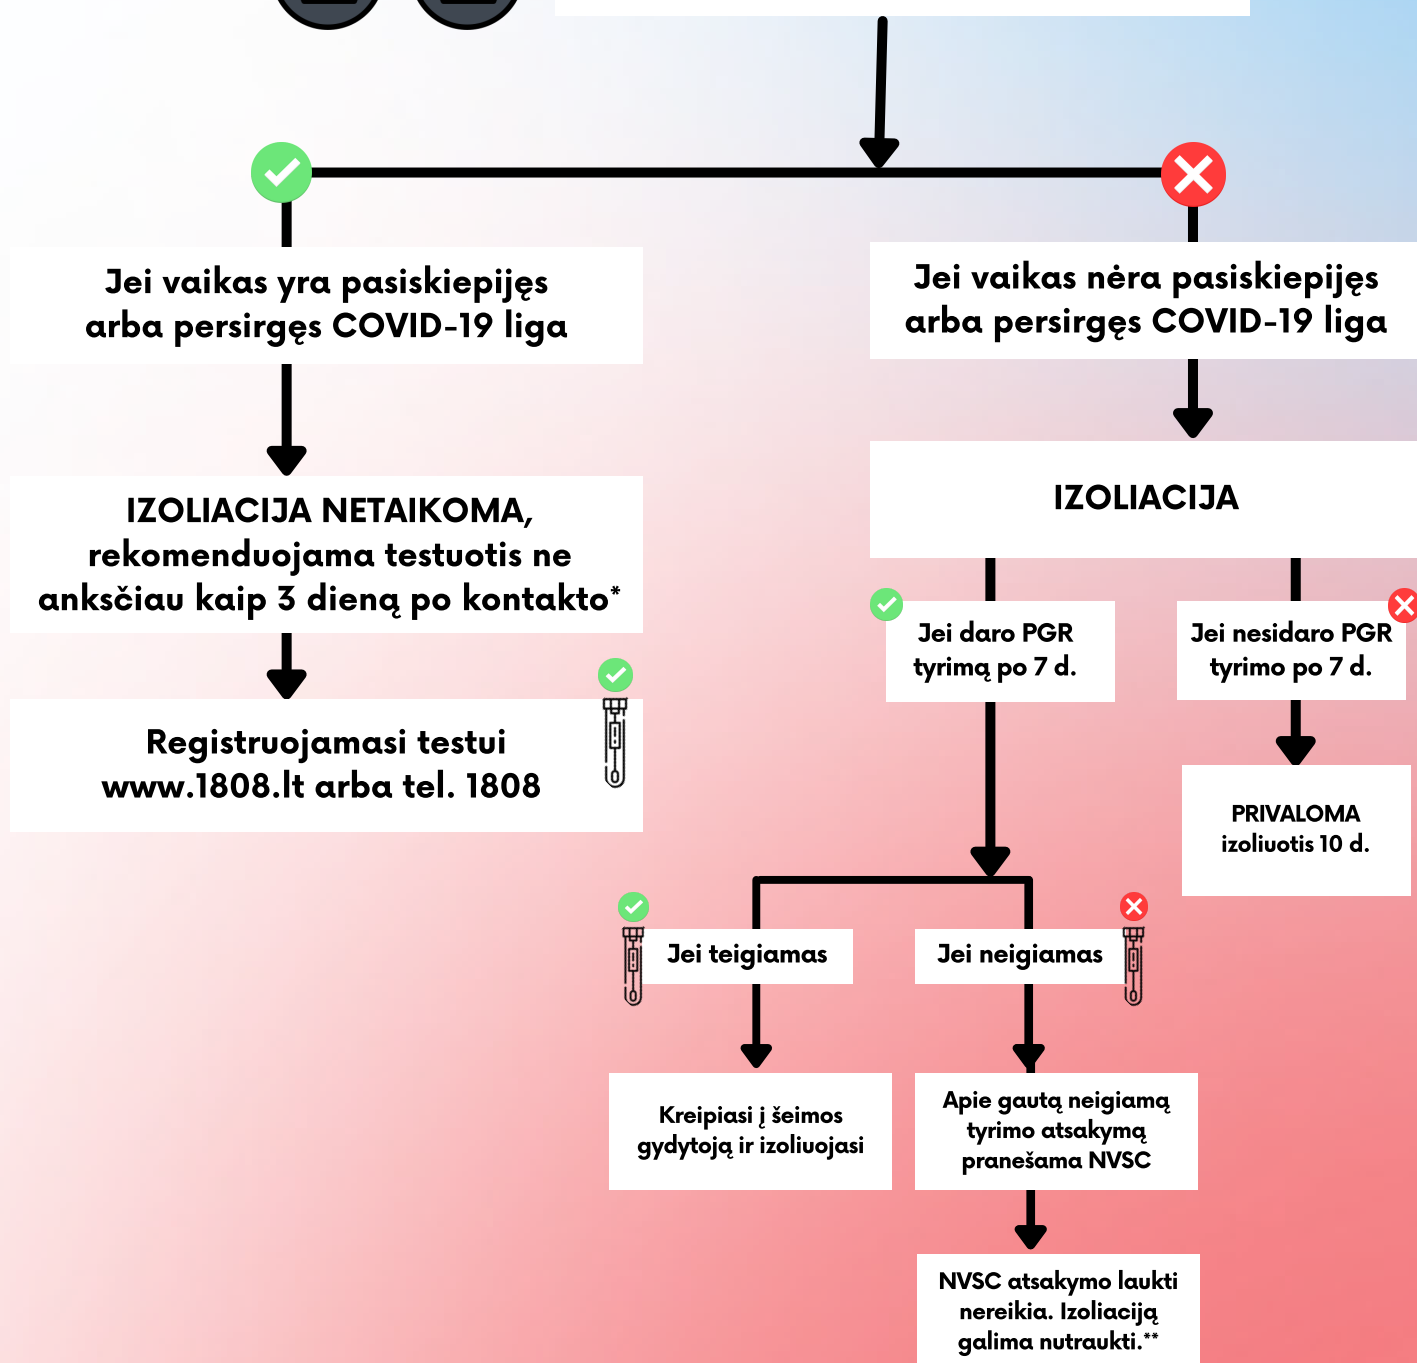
Jei vaikas yra pasiskiepijęs arba persirgęs COVID-19 liga

Jei vaikas nėra pasiskiepijęs arba persirgęs COVID-19 liga

IZOLIACIJA NETAIKOMA, rekomenduojama testuotis ne anksčiau kaip 3 dieną po kontakto*

IZOLIACIJA

Jei daro PGR tyrimą po 7 d.

Jei nesidaro PGR tyrimo po 7 d.

Registruojamasi testui www.1808.lt arba tel. 1808

PRIVALOMA izoliuotis 10 d.

Jei teigiamas

Jei neigiamas

Kreipiasi į šeimos gydytoją ir izoliuojasi

Apie gautą neigiamą tyrimo atsakymą pranešama NVSC

NVSC atsakymo laukti nereikia. Izoliaciją galima nutraukti.**